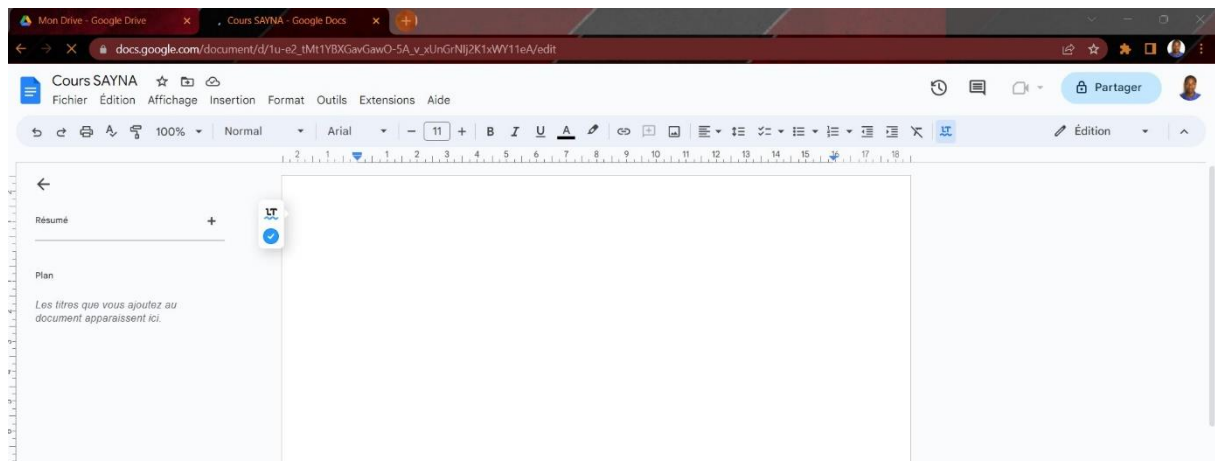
Mon Drive - Google Drive
Cours SAYNA - Google Docs
docs.google.com/document/d/1u-e2_tMt1YBXGavGawO-5A_v_xUnGrNIj2K1xWY11eA/edit

Cours SAYNA
Fichier Édition Affichage Insertion Format Outils Extensions Aide

Partager

100% Normal Arial 11 B I U A

Édition

Résumé +

Plan

Les titres que vous ajoutez au document apparaissent ici.